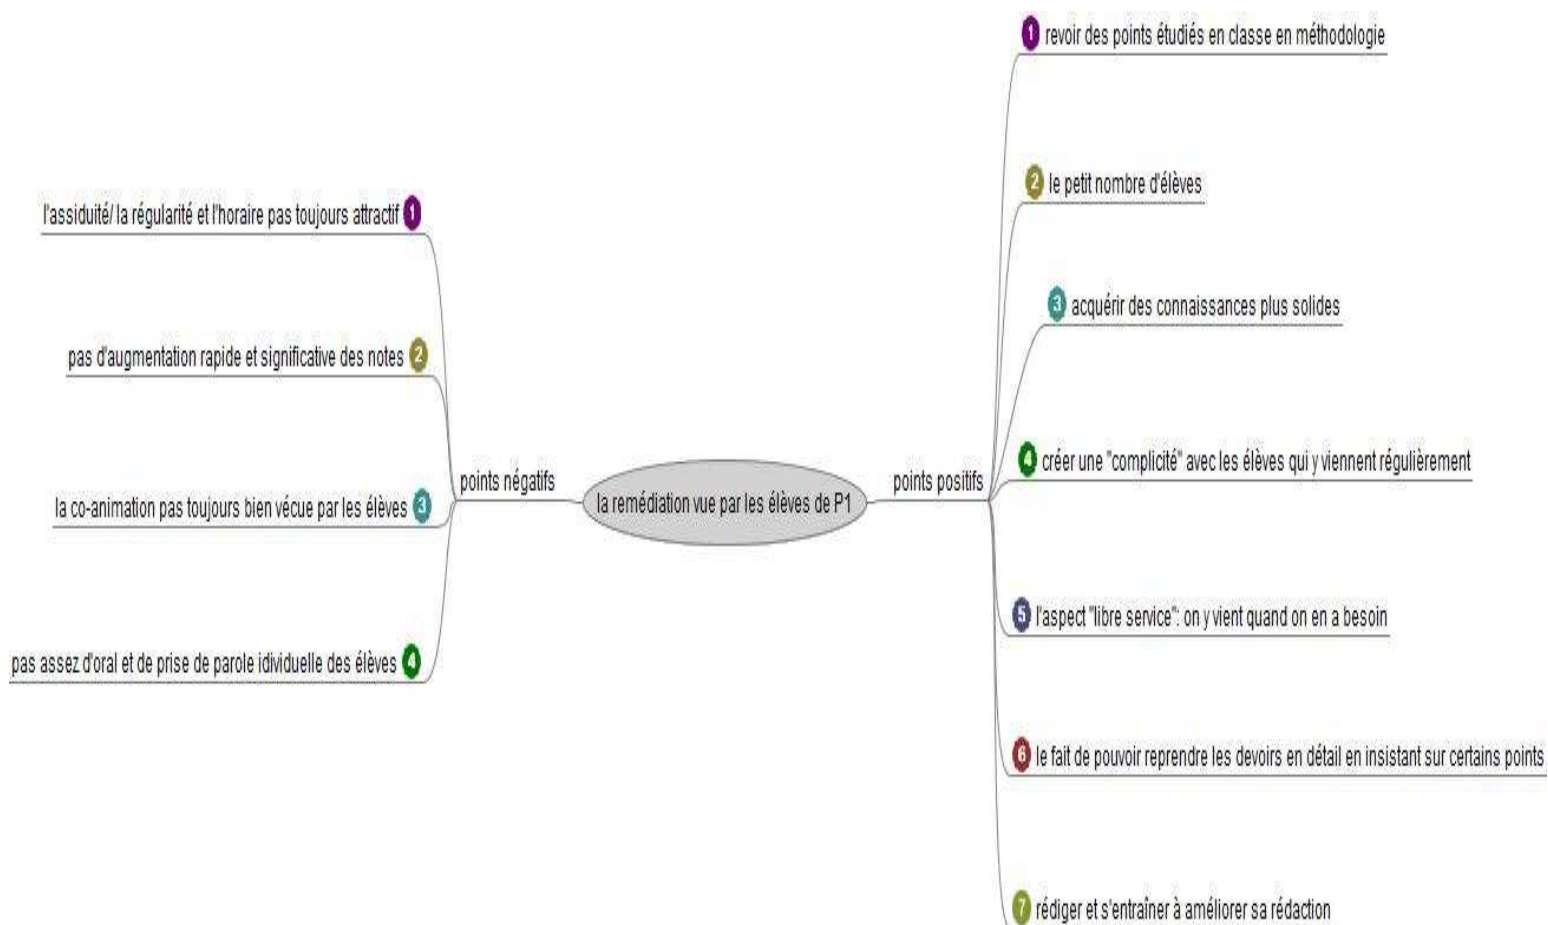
la remédiation vue par les élèves de P1

points négatifs

l'assiduité/ la régularité et l'horaire pas toujours attractif 1

pas d'augmentation rapide et significative des notes 2

la co-animation pas toujours bien vécue par les élèves 3

pas assez d'oral et de prise de parole idividuelle des élèves 4

points positifs

1 revoir des points étudiés en classe en méthodologie

2 le petit nombre d'élèves

3 acquérir des connaissances plus solides

4 créer une "complicité" avec les élèves qui y viennent régulièrement

5 l'aspect "libre service": on y vient quand on en a besoin

6 le fait de pouvoir reprendre les devoirs en détail en insistant sur certains points

7 rédiger et s'entraîner à améliorer sa rédaction